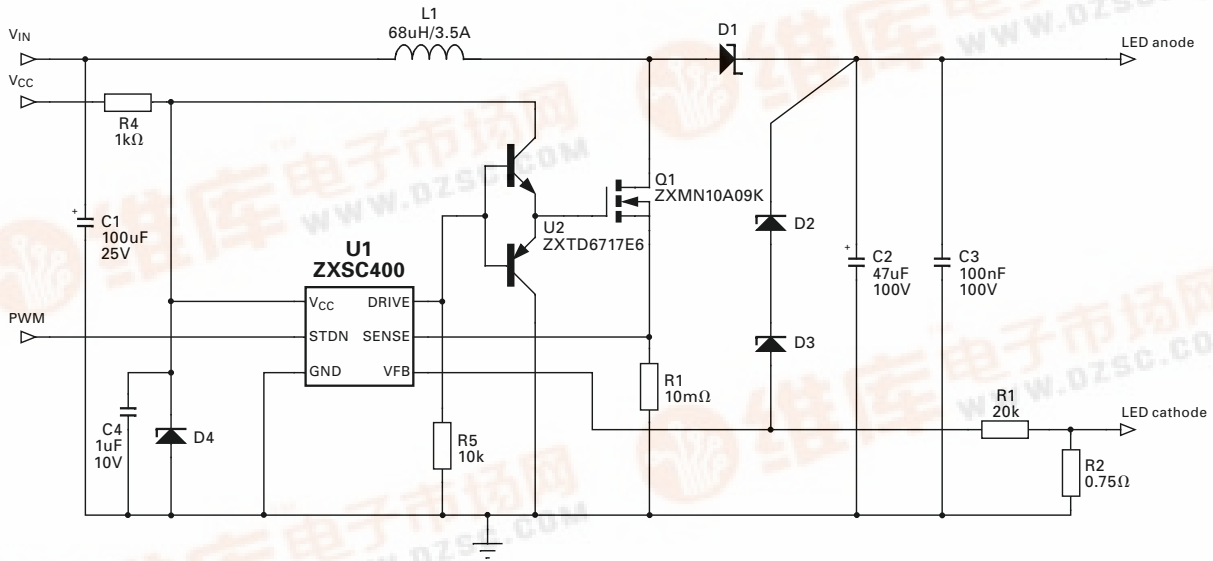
$V_{IN}$

L1
68uH/3.5A

D1

LED anode

$V_{CC}$

R4
1kΩ

C1
100uF
25V

U1
ZXSC400

$V_{CC}$ DRIVE
STDN SENSE
GND VFB

PWM

Q1
ZXMN10A09K

U2
ZXTD6717E6

D2

D3

C2
47uF
100V

C3
100nF
100V

C4
1uF
10V

D4

R5
10k

R1
10mΩ

R1
20k

LED cathode

R2
0.75Ω

维库电子市场网
WWW.DZSC.COM